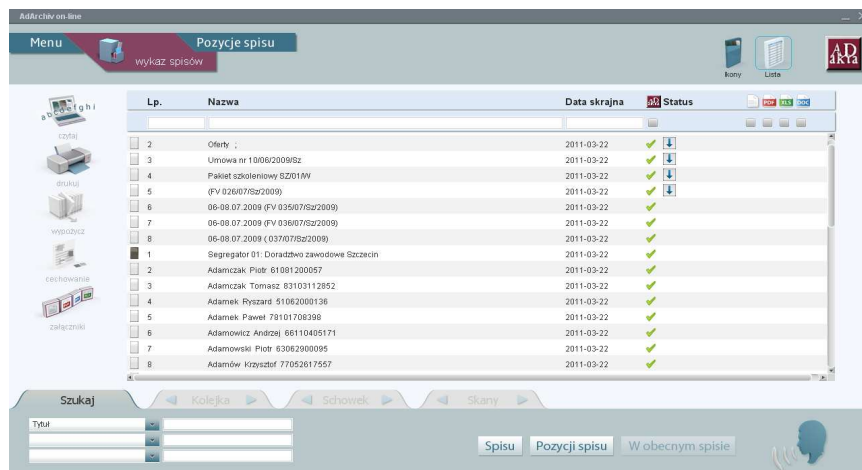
AdArchiv on-line

Menu
wykaz spisów
Pozycje spisu

Ikony
Lista
AD akta

czytaj
drukuj
wypożycz
cechowanie
załączniki

| Lp. | Nazwa | Data skrajna | Status |
|---|---|---|---|
| 2 | Oferty ; | 2011-03-22 | ✔ |
| 3 | Umowa nr 10/06/2009/Sz | 2011-03-22 | ✔ |
| 4 | Pakiet szkoleniowy SZ/01/W | 2011-03-22 | ✔ |
| 5 | (FV 026/07/Sz/2009) | 2011-03-22 | ✔ |
| 6 | 06-08.07.2009 (FV 035/07/Sz/2009) | 2011-03-22 | ✔ |
| 7 | 06-08.07.2009 (FV 036/07/Sz/2009) | 2011-03-22 | ✔ |
| 8 | 06-08.07.2009 ( 037/07/Sz/2009) | 2011-03-22 | ✔ |
| 1 | Segregator 01: Doradztwo zawodowe Szczecin | 2011-03-22 | ✔ |
| 2 | Adamczak Piotr 61081200057 | 2011-03-22 | ✔ |
| 3 | Adamczak Tomasz 83103112852 | 2011-03-22 | ✔ |
| 4 | Adamek Ryszard 51062000136 | 2011-03-22 | ✔ |
| 5 | Adamek Paweł 78101708398 | 2011-03-22 | ✔ |
| 6 | Adamowicz Andrzej 66110405171 | 2011-03-22 | ✔ |
| 7 | Adamowski Piotr 63062900095 | 2011-03-22 | ✔ |
| 8 | Adamów Krzysztof 77052617557 | 2011-03-22 | ✔ |

Szukaj
Kolejka
Schowek
Skany

Tytuł

Spisu
Pozycji spisu
W obecnym spisie